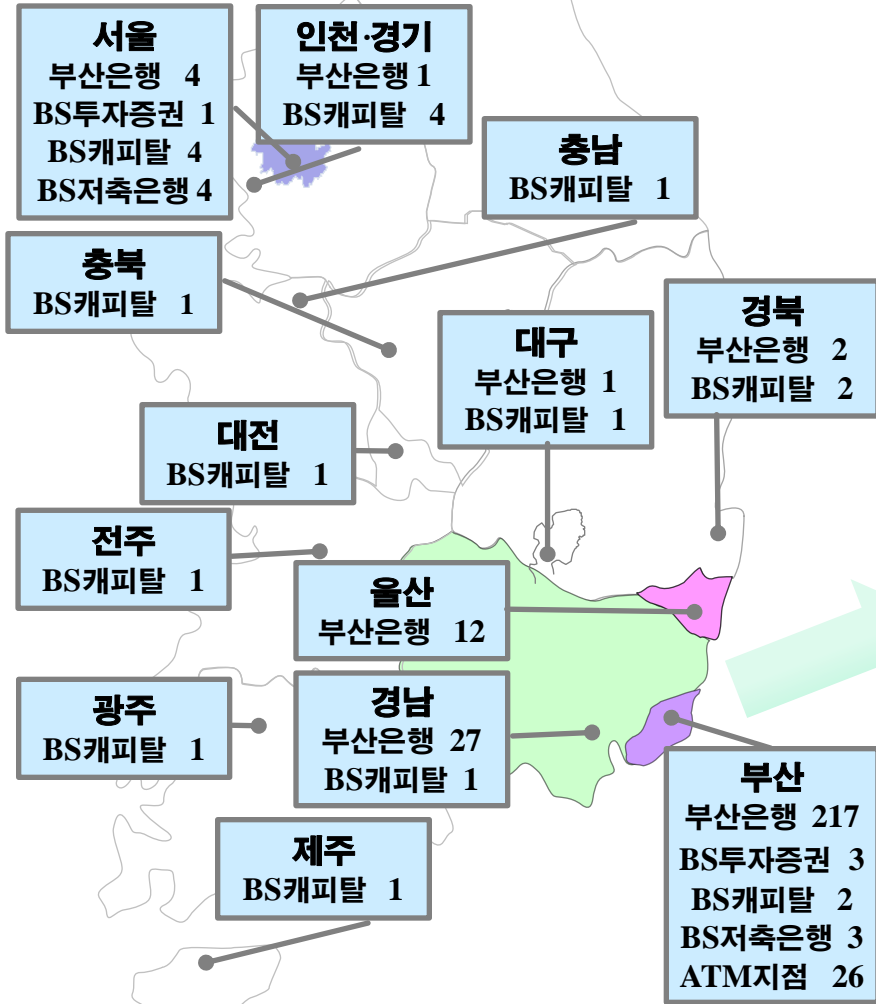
서울
부산은행 4
BS투자증권 1
BS캐피탈 4
BS저축은행 4

인천·경기
부산은행 1
BS캐피탈 4

충남
BS캐피탈 1

충북
BS캐피탈 1

경북
부산은행 2
BS캐피탈 2

대구
부산은행 1
BS캐피탈 1

대전
BS캐피탈 1

전주
BS캐피탈 1

울산
부산은행 12

광주
BS캐피탈 1

경남
부산은행 27
BS캐피탈 1

부산
부산은행 217
BS투자증권 3
BS캐피탈 2
BS저축은행 3
ATM지점 26

제주
BS캐피탈 1